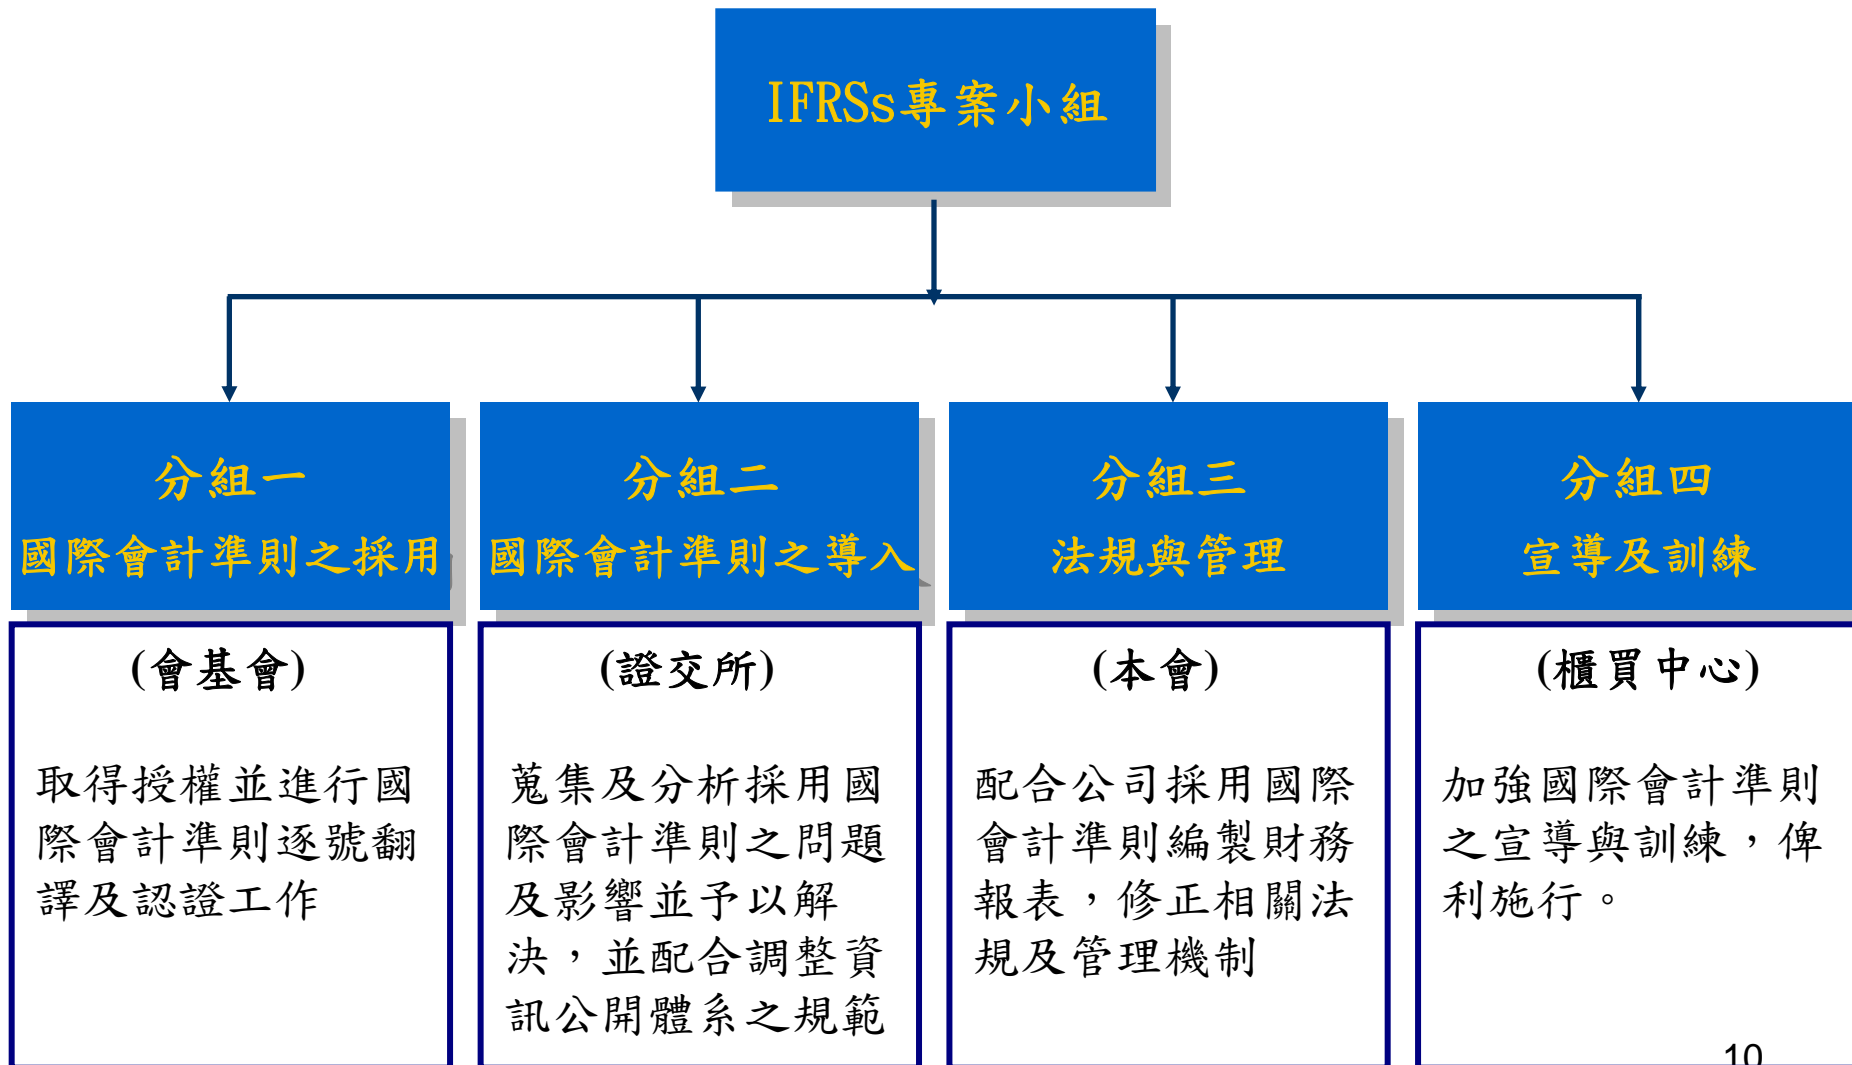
IFRSs專案小組

分組一
國際會計準則之採用

(會基會)

取得授權並進行國際會計準則逐號翻譯及認證工作

分組二
國際會計準則之導入

(證交所)

蒐集及分析採用國際會計準則之問題及影響並予以解決，並配合調整資訊公開體系之規範

分組三
法規與管理

(本會)

配合公司採用國際會計準則編製財務報表，修正相關法規及管理機制

分組四
宣導及訓練

(櫃買中心)

加強國際會計準則之宣導與訓練，俾利施行。

10